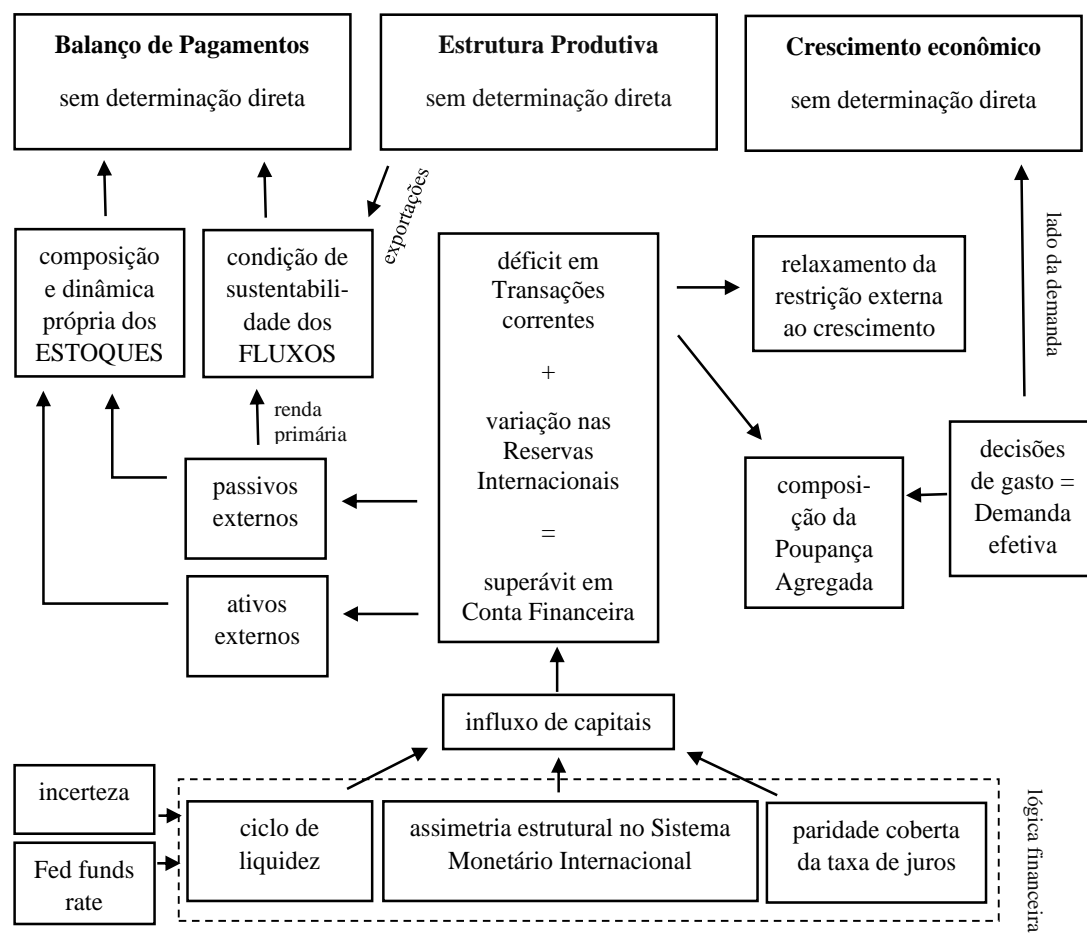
**Balanço de Pagamentos**
sem determinação direta

**Estrutura Produtiva**
sem determinação direta

**Crescimento econômico**
sem determinação direta

exportações

lado da demanda

composição e dinâmica própria dos ESTOQUES

condição de sustentabilidade dos FLUXOS

déficit em Transações correntes
+
variação nas Reservas Internacionais
=
superávit em Conta Financeira

relaxamento da restrição externa ao crescimento

renda primária

passivos externos

ativos externos

composição da Poupança Agregada

decisões de gasto = Demanda efetiva

influxo de capitais

incerteza

Fed funds rate

ciclo de liquidez

assimetria estrutural no Sistema Monetário Internacional

paridade coberta da taxa de juros

lógica financeira